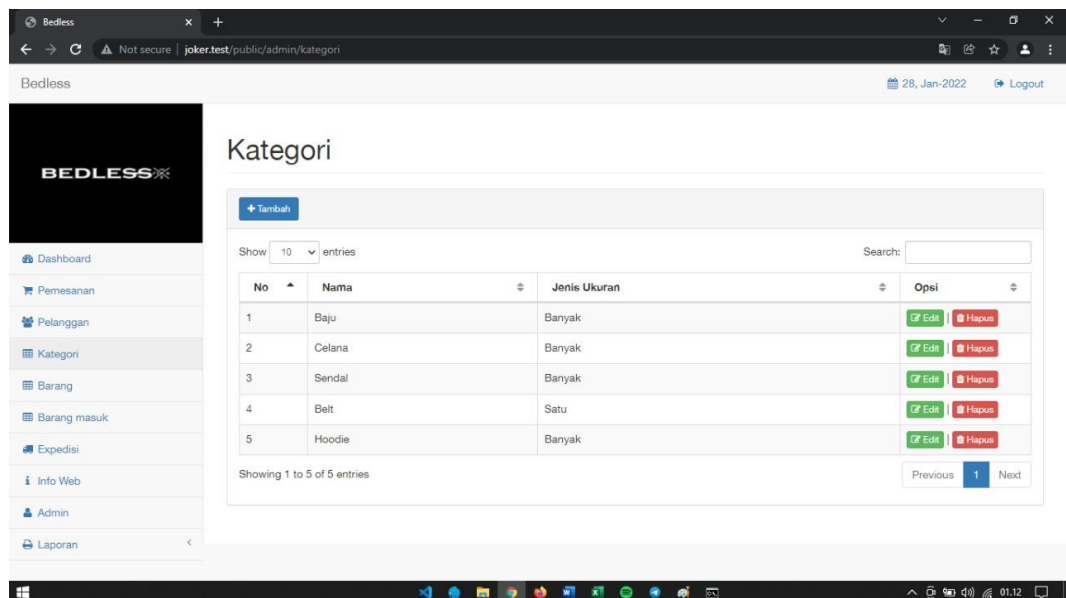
Bedless ×

Not secure | joker.test/public/admin/kategori

Bedless

28, Jan-2022 Logout

BEDLESS

Dashboard
Pemesanan
Pelanggan
Kategori
Barang
Barang masuk
Expedisi
Info Web
Admin
Laporan

Kategori

+ Tambah

Show 10 entries Search:

| No | Nama | Jenis Ukuran | Opsi |
|---|---|---|---|
| 1 | Baju | Banyak | Edit \| Hapus |
| 2 | Celana | Banyak | Edit \| Hapus |
| 3 | Sendal | Banyak | Edit \| Hapus |
| 4 | Belt | Satu | Edit \| Hapus |
| 5 | Hoodie | Banyak | Edit \| Hapus |

Showing 1 to 5 of 5 entries

Previous 1 Next

01.12